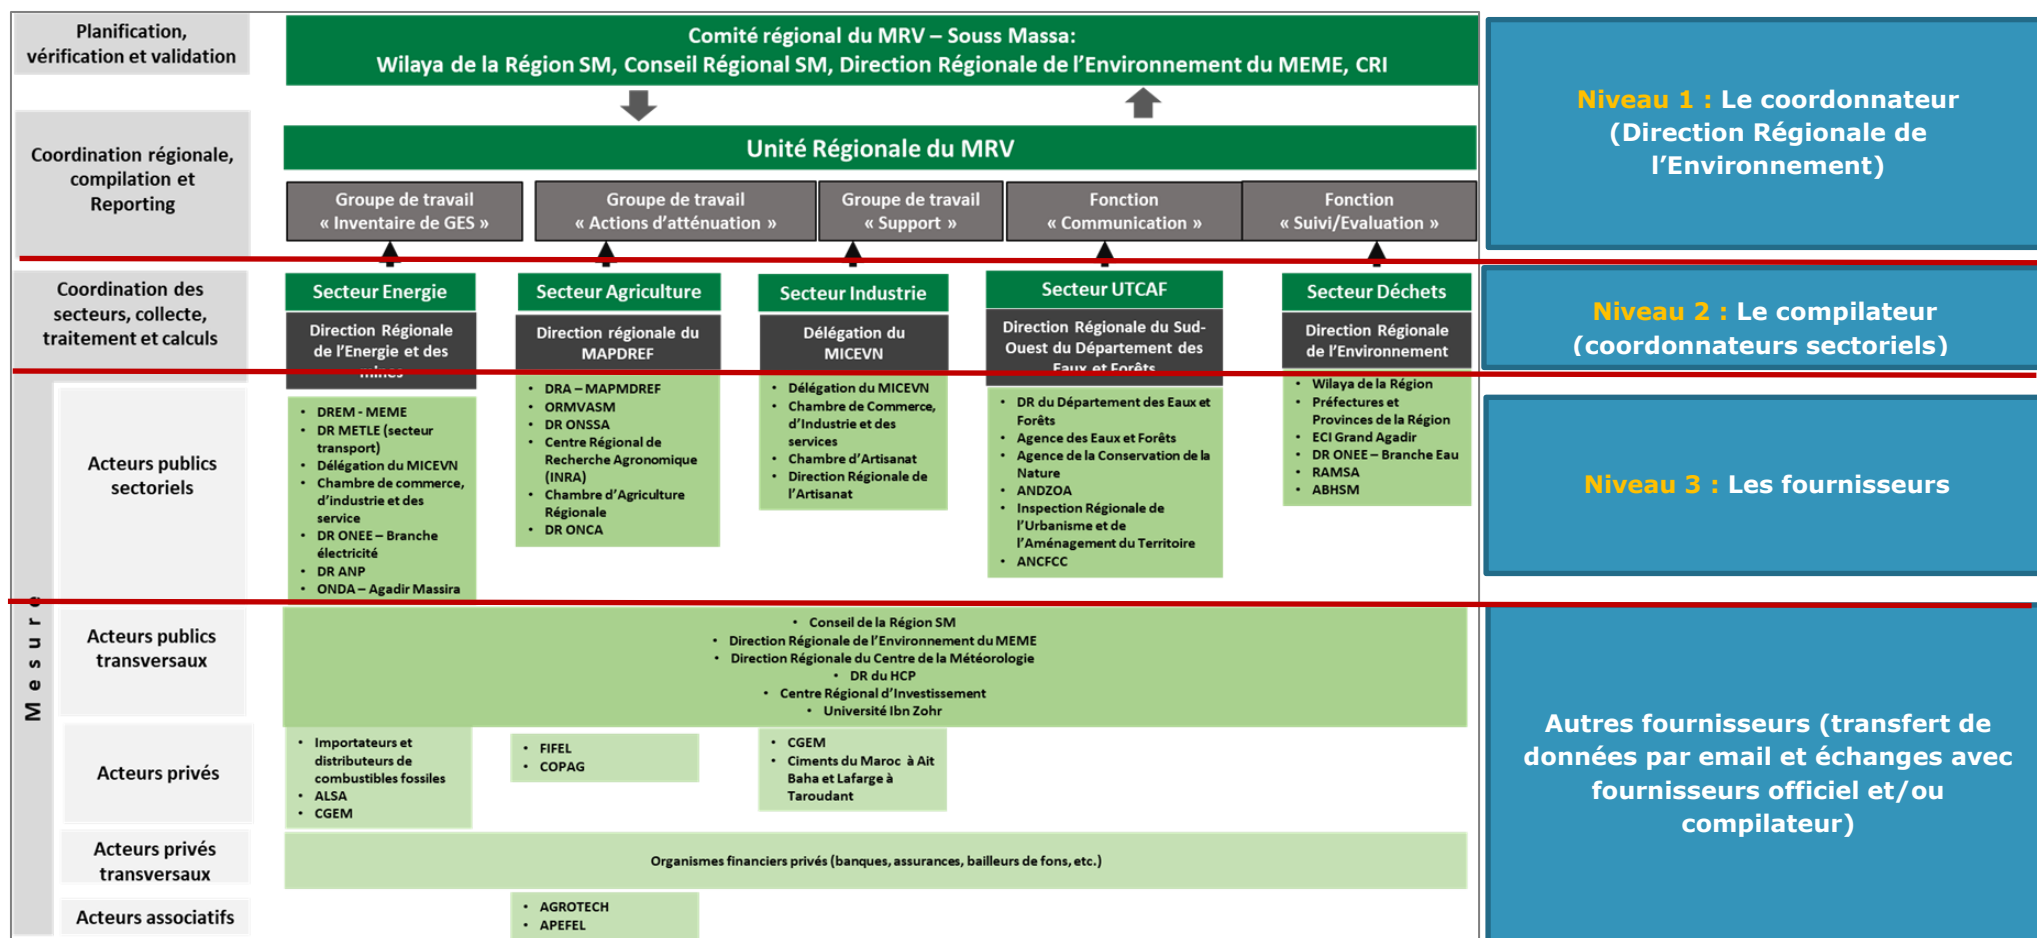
Planification, vérification et validation

Comité régional du MRV – Souss Massa:
Wilaya de la Région SM, Conseil Régional SM, Direction Régionale de l'Environnement du MEME, CRI

Niveau 1 : Le coordonnateur (Direction Régionale de l'Environnement)

Coordination régionale, compilation et Reporting

Unité Régionale du MRV

Groupe de travail « Inventaire de GES »

Groupe de travail « Actions d'atténuation »

Groupe de travail « Support »

Fonction « Communication »

Fonction « Suivi/Evaluation »

Coordination des secteurs, collecte, traitement et calculs

Secteur Energie
Direction Régionale de l'Energie et des mines

Secteur Agriculture
Direction régionale du MAPDREF

Secteur Industrie
Délégation du MICEVN

Secteur UTCAF
Direction Régionale du Sud-Ouest du Département des Eaux et Forêts

Secteur Déchets
Direction Régionale de l'Environnement

Niveau 2 : Le compilateur (coordonnateurs sectoriels)

Mesure

Acteurs publics sectoriels

• DREM - MEME
• DR METLE (secteur transport)
• Délégation du MICEVN
• Chambre de commerce, d'industrie et des service
• DR ONEE – Branche électricité
• DR ANP
• ONDA – Agadir Massira

• DRA – MAPMDREF
• ORMVASM
• DR ONSSA
• Centre Régional de Recherche Agronomique (INRA)
• Chambre d'Agriculture Régionale
• DR ONCA

• Délégation du MICEVN
• Chambre de Commerce, d'Industrie et des services
• Chambre d'Artisanat
• Direction Régionale de l'Artisanat

• DR du Département des Eaux et Forêts
• Agence des Eaux et Forêts
• Agence de la Conservation de la Nature
• ANDZOA
• Inspection Régionale de l'Urbanisme et de l'Aménagement du Territoire
• ANCFCC

• Wilaya de la Région
• Préfectures et Provinces de la Région
• ECI Grand Agadir
• DR ONEE – Branche Eau
• RAMSA
• ABHSM

Niveau 3 : Les fournisseurs

Acteurs publics transversaux

• Conseil de la Région SM
• Direction Régionale de l'Environnement du MEME
• Direction Régionale du Centre de la Météorologie
• DR du HCP
• Centre Régional d'Investissement
• Université Ibn Zohr

Acteurs privés

• Importateurs et distributeurs de combustibles fossiles
• ALSA
• CGEM

• FIFEL
• COPAG

• CGEM
• Ciments du Maroc à Ait Baha et Lafarge à Taroudant

Acteurs privés transversaux

Organismes financiers privés (banques, assurances, bailleurs de fons, etc.)

Acteurs associatifs

• AGROTECH
• APEFEL

Autres fournisseurs (transfert de données par email et échanges avec fournisseurs officiel et/ou compilateur)